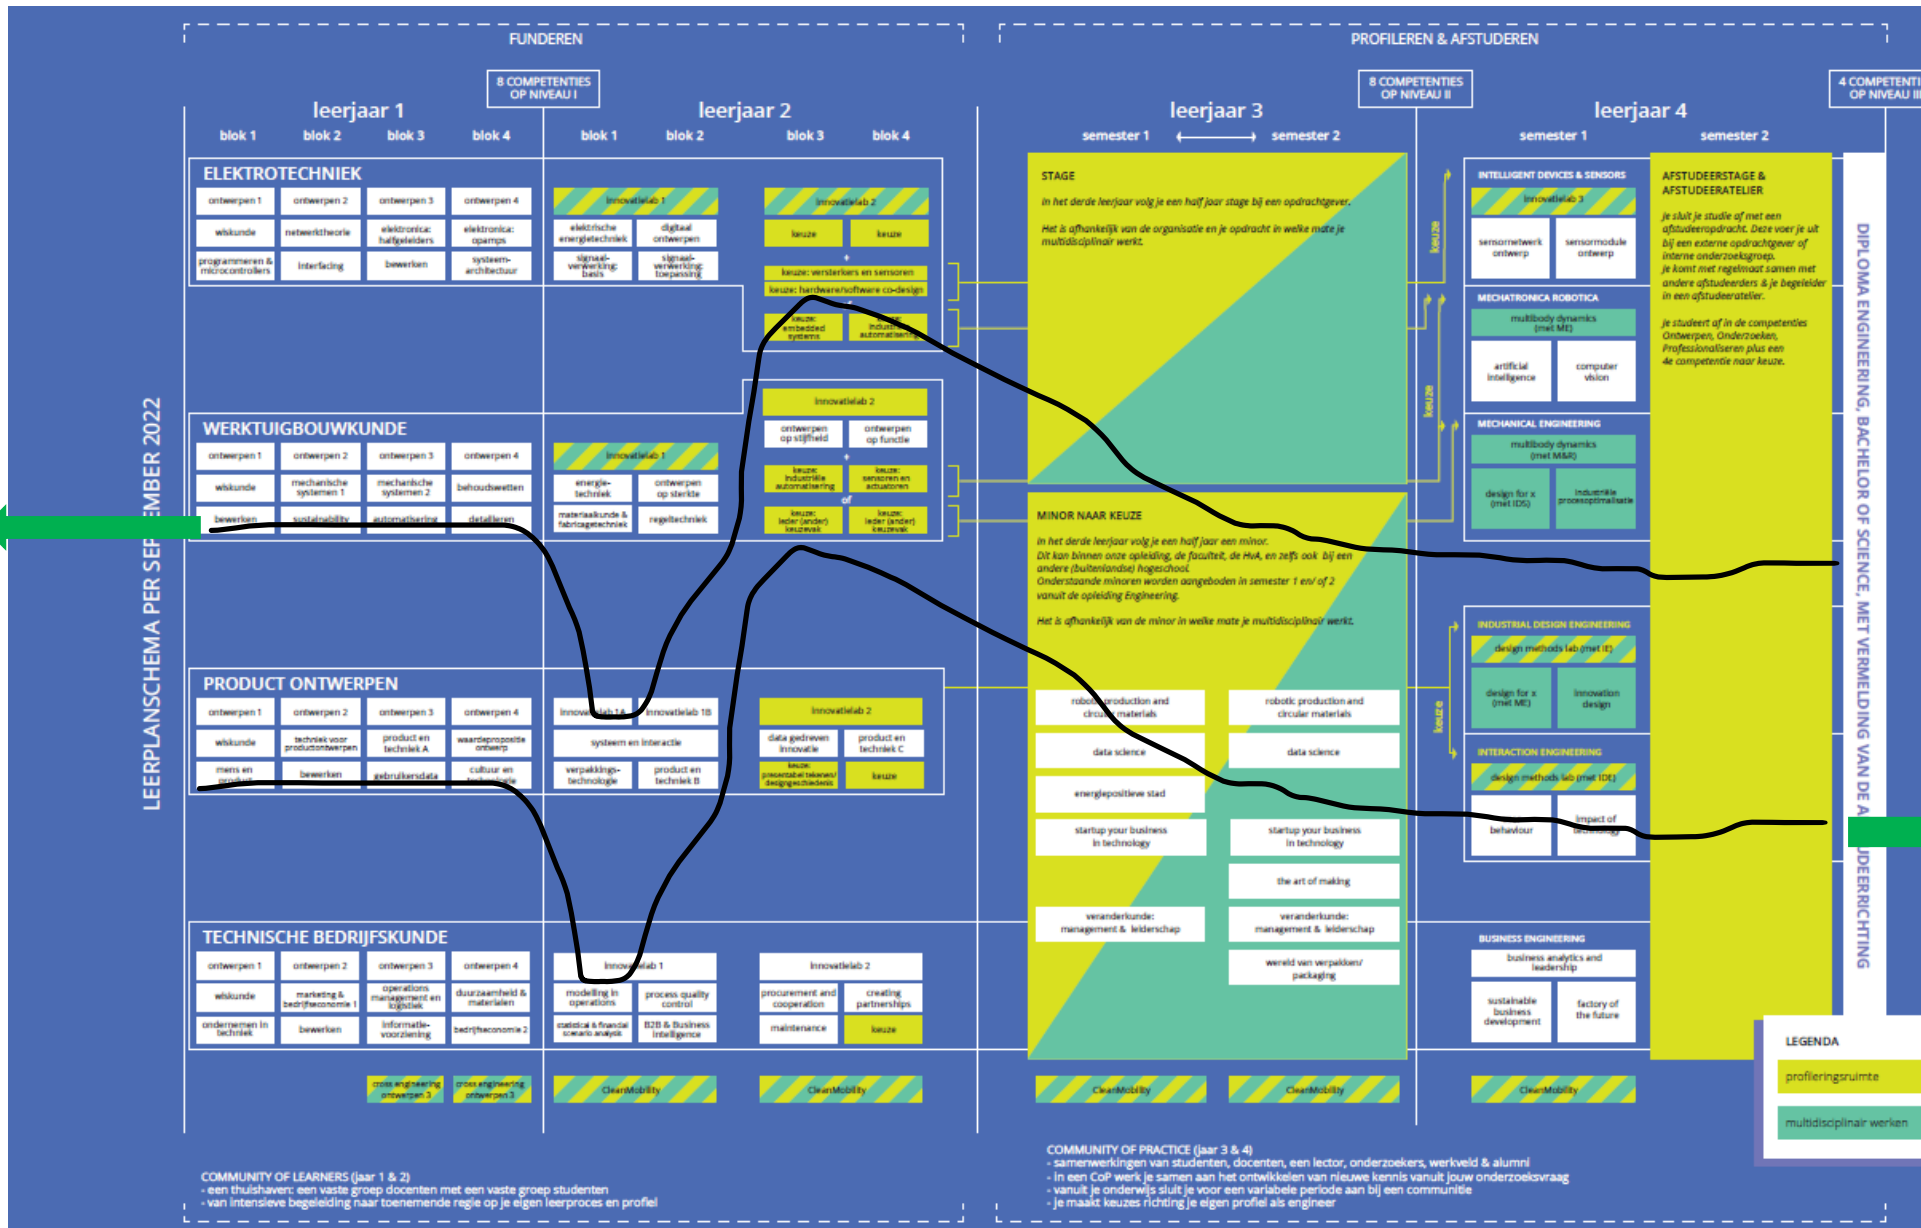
FUNDEREN

PROFILEREN & AFSTUDEREN

8 COMPETENTIES OP NIVEAU I

8 COMPETENTIES OP NIVEAU II

4 COMPETENTI OP NIVEAU II

leerjaar 1
blok 1 blok 2 blok 3 blok 4

leerjaar 2
blok 1 blok 2 blok 3 blok 4

leerjaar 3
semester 1 semester 2

leerjaar 4
semester 1 semester 2

LEERPLANSCHEMA PER SEPTEMBER 2022

ELEKTROTECHNIEK
ontwerpen 1 | ontwerpen 2 | ontwerpen 3 | ontwerpen 4
wiskunde | netwerktheorie | elektronica: halfgeleiders | elektronica: opamps
programmeren & microcontrollers | interfacing | bewerken | systeem-architectuur
innovatielab 1
elektrische energietechniek | digitaal ontwerpen
signaal-verwerking: basis | signaal-verwerking: toepassing
innovatielab 2
keuze | keuze
keuze: versterkers en sensoren
keuze: hardware/software co-design
keuze: embedded systems | industriële automatisering

WERKTUIGBOUWKUNDE
ontwerpen 1 | ontwerpen 2 | ontwerpen 3 | ontwerpen 4
wiskunde | mechanische systemen 1 | mechanische systemen 2 | behoudswetten
bewerken | duurzaamheid | automatisering | detailleren
innovatielab 1
energie-techniek | ontwerpen op sterkte
materiaalkunde & fabricagetechniek | regeltechniek
innovatielab 2
ontwerpen op stijfheid | ontwerpen op functie
keuze: industriële automatisering | keuze: sensoren en actuatoren
of
keuze: ieder (ander) keuzevak | keuze: ieder (ander) keuzevak

PRODUCT ONTWERPEN
ontwerpen 1 | ontwerpen 2 | ontwerpen 3 | ontwerpen 4
wiskunde | techniek voor productontwerpen | product en techniek A | waardepropositie ontwerp
mens en product | bewerken | gebruikersdata | cultuur en technologie
innovatielab 1A | innovatielab 1B
systeem en interactie
verpakkings-technologie | product en techniek B
innovatielab 2
data gedreven innovatie | product en techniek C
keuze: presentabel tekenen/ designgeschiedenis | keuze

TECHNISCHE BEDRIJFSKUNDE
ontwerpen 1 | ontwerpen 2 | ontwerpen 3 | ontwerpen 4
wiskunde | marketing & bedrijfseconomie 1 | operations management en logistiek | duurzaamheid & materialen
ondernemen in techniek | bewerken | informatie-voorziening | bedrijfseconomie 2
innovatielab 1
modelling in operations | process quality control
statistical & financial scenario analysis | B2B & Business Intelligence
innovatielab 2
procurement and cooperation | creating partnerships
maintenance | keuze

cross engineering ontwerpen 3 | cross engineering ontwerpen 3
CleanMobility | CleanMobility | CleanMobility | CleanMobility | CleanMobility

STAGE
In het derde leerjaar volg je een half jaar stage bij een opdrachtgever.
Het is afhankelijk van de organisatie en je opdracht in welke mate je multidisciplinair werkt.

MINOR NAAR KEUZE
In het derde leerjaar volg je een half jaar een minor.
Dit kan binnen onze opleiding, de faculteit, de HvA, en zelfs ook bij een andere (buitenlandse) hogeschool.
Onderstaande minoren worden aangeboden in semester 1 en/ of 2 vanuit de opleiding Engineering.
Het is afhankelijk van de minor in welke mate je multidisciplinair werkt.

robotic production and circular materials | robotic production and circular materials
data science | data science
energiepositieve stad
startup your business in technology | startup your business in technology
the art of making
veranderkunde: management & leiderschap | veranderkunde: management & leiderschap
wereld van verpakken/ packaging

keuze
keuze
keuze

INTELLIGENT DEVICES & SENSORS
innovatielab 3
sensornetwerk ontwerp | sensormodule ontwerp

MECHATRONICA ROBOTICA
multibody dynamics (met ME)
artificial intelligence | computer vision

MECHANICAL ENGINEERING
multibody dynamics (met MAR)
design for x (met IDS) | industriële procesoptimalisatie

INDUSTRIAL DESIGN ENGINEERING
design methods lab (met IE)
design for x (met ME) | innovation design

INTERACTION ENGINEERING
design methods lab (met IDE)
behaviour | impact of technology

BUSINESS ENGINEERING
business analytics and leadership
sustainable business development | factory of the future

AFSTUDEERSTAGE & AFSTUDEERATELIER
Je sluit je studie af met een afstudeeropdracht. Deze voer je uit bij een externe opdrachtgever of interne onderzoeksgroep.
Je komt met regelmaat samen met andere afstudeerders & je begeleider in een afstudeeratelier.
Je studeert af in de competenties Ontwerpen, Onderzoeken, Professionaliseren plus een 4e competentie naar keuze.

DIPLOMA ENGINEERING, BACHELOR OF SCIENCE, MET VERMELDING VAN DE AFSTUDEERRICHTING

LEGENDA
profileringsruimte
multidisciplinair werken

COMMUNITY OF LEARNERS (jaar 1 & 2)
- een thuishaven: een vaste groep docenten met een vaste groep studenten
- van intensieve begeleiding naar toenemende regie op je eigen leerproces en profiel

COMMUNITY OF PRACTICE (jaar 3 & 4)
- samenwerkingen van studenten, docenten, een lector, onderzoekers, werkveld & alumni
- In een CoP werk je samen aan het ontwikkelen van nieuwe kennis vanuit jouw onderzoeksvraag
- vanuit je onderwijs sluit je voor een variabele periode aan bij een communitie
- Je maakt keuzes richting je eigen profiel als engineer